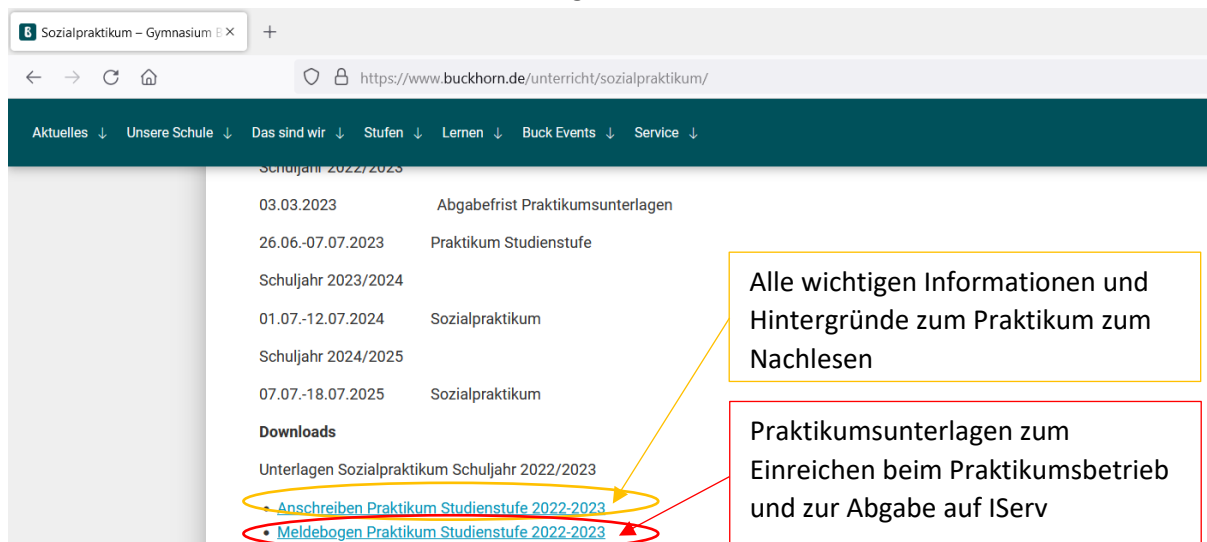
Sozialpraktikum – Gymnasium B ×

https://www.buckhorn.de/unterricht/sozialpraktikum/

Aktuelles ↓ Unsere Schule ↓ Das sind wir ↓ Stufen ↓ Lernen ↓ Buck Events ↓ Service ↓

Schuljahr 2022/2023

03.03.2023 Abgabefrist Praktikumsunterlagen

26.06.-07.07.2023 Praktikum Studienstufe

Schuljahr 2023/2024

01.07.-12.07.2024 Sozialpraktikum

Schuljahr 2024/2025

07.07.-18.07.2025 Sozialpraktikum

Downloads

Unterlagen Sozialpraktikum Schuljahr 2022/2023

- Anschreiben Praktikum Studienstufe 2022-2023
- Meldebogen Praktikum Studienstufe 2022-2023

Alle wichtigen Informationen und Hintergründe zum Praktikum zum Nachlesen

Praktikumsunterlagen zum Einreichen beim Praktikumsbetrieb und zur Abgabe auf IServ